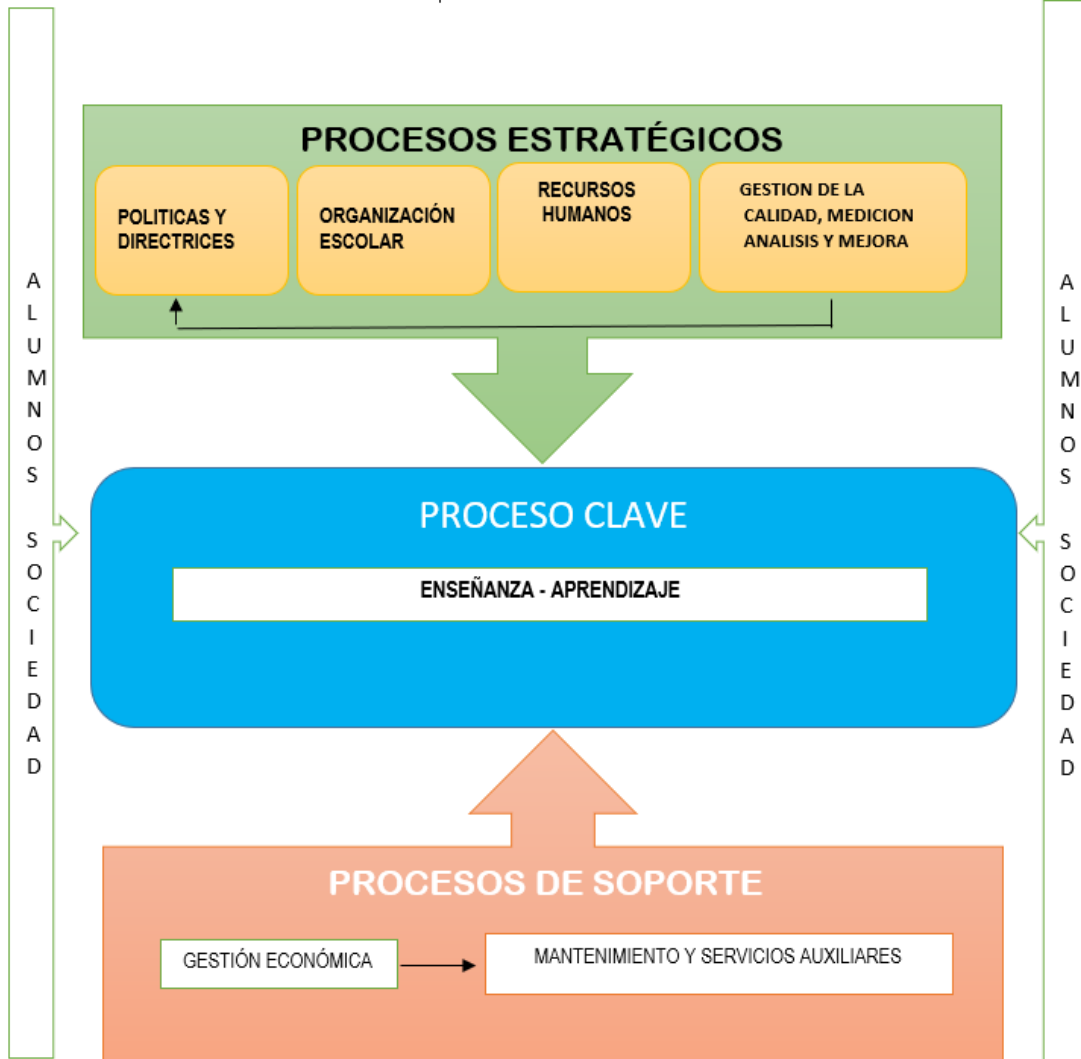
ALUMNOS SOCIEDAD

PROCESOS ESTRATÉGICOS

POLITICAS Y DIRECTRICES

ORGANIZACIÓN ESCOLAR

RECURSOS HUMANOS

GESTION DE LA CALIDAD, MEDICION ANALISIS Y MEJORA

PROCESO CLAVE

ENSEÑANZA - APRENDIZAJE

PROCESOS DE SOPORTE

GESTIÓN ECONÓMICA

MANTENIMIENTO Y SERVICIOS AUXILIARES

ALUMNOS SOCIEDAD